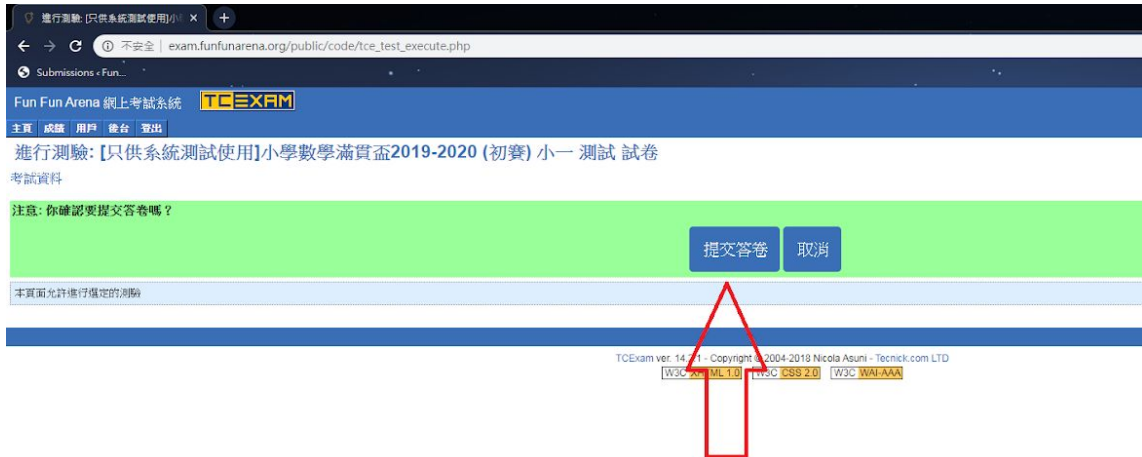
進行測驗: [只供系統測試使用]小 ×

不安全 | exam.funfunarena.org/public/code/tce_test_execute.php

Submissions « Fun...

Fun Fun Arena 網上考試系統 TCEXAM

主頁 成績 用戶 後台 登出

進行測驗: [只供系統測試使用]小學數學滿貫盃2019-2020 (初賽) 小一 測試 試卷

考試資料

注意: 你確認要提交答卷嗎？

提交答卷 取消

本頁面允許進行指定的測驗

TCExam ver. 14.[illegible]1 - Copyright © 2004-2018 Nicola Asuni - Tecnick.com LTD

W3C X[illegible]ML 1.0 W3C CSS 2.0 W3C WAI-AAA